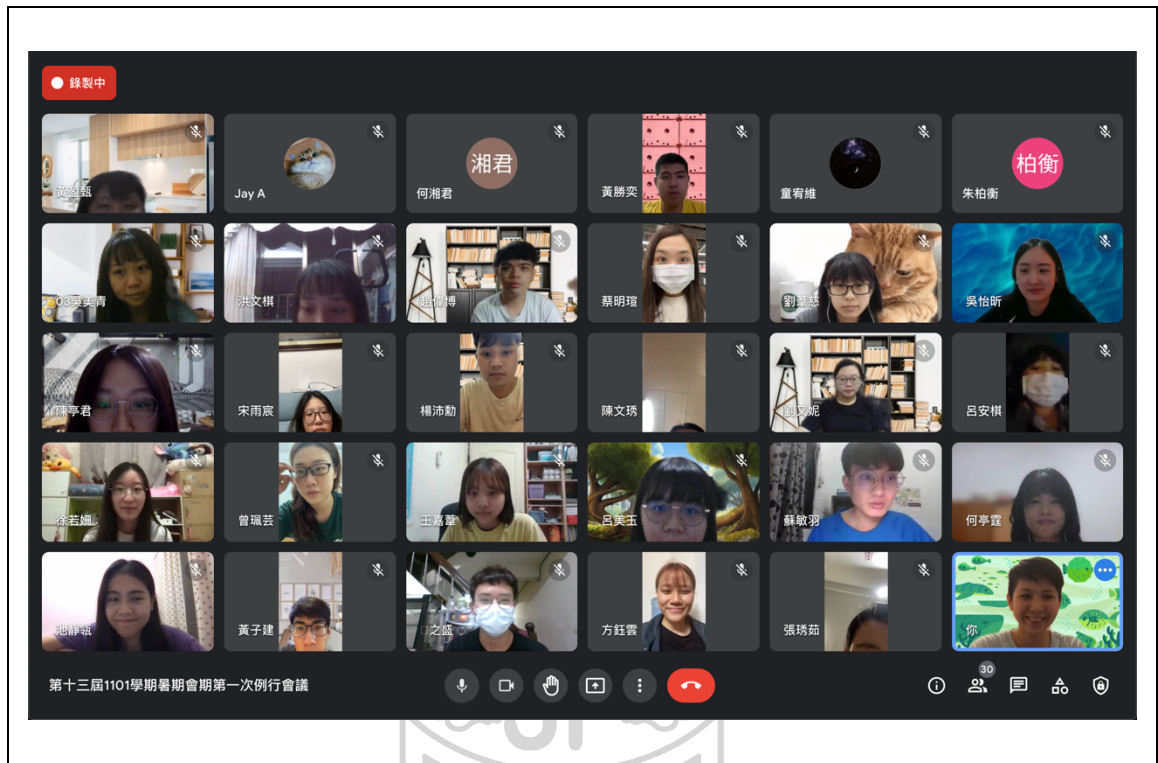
錄製中

黃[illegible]
Jay A
湘君
何湘君
黃勝奕
童宥維
柏衡
朱柏衡
03吳美青
洪文棋
趙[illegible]博
蔡明瑄
劉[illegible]慈
吳怡昕
陳亭君
宋雨宸
楊沛勳
陳文琇
劉文妮
呂安棋
徐若珈
曾珮芸
王嘉萱
呂美玉
蘇敏羽
何亭霆
池靜涵
黃子建
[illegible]之盛
方鈺雲
張琇茹
你

第十三屆1101學期暑期會期第一次例行會議

30